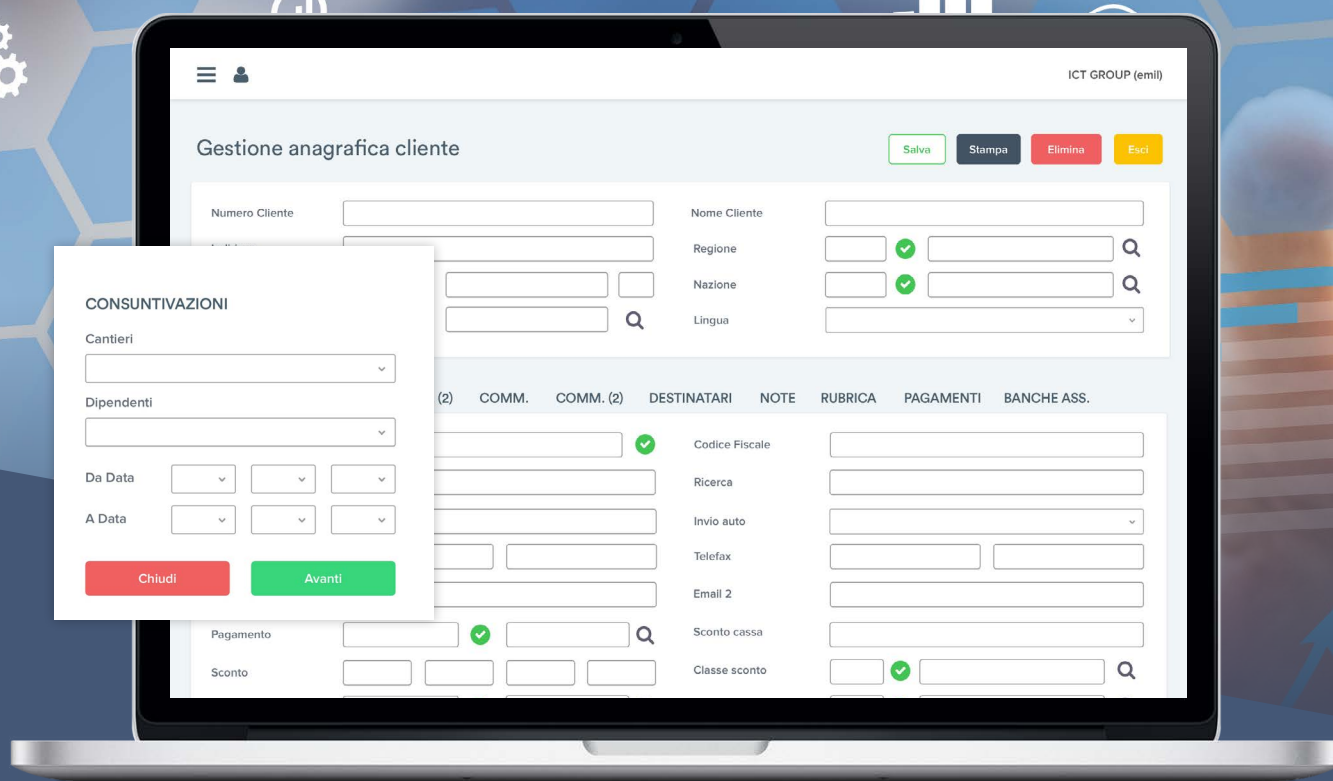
ICT GROUP (emil)

Gestione anagrafica cliente

Salva Stampa Elimina Esci

Numero Cliente

Nome Cliente

Regione

Nazione

Lingua

CONSUNTIVAZIONI

Cantieri

Dipendenti

Da Data

A Data

Chiudi Avanti

(2) COMM. COMM. (2) DESTINATARI NOTE RUBRICA PAGAMENTI BANCHE ASS.

Codice Fiscale

Ricerca

Invio auto

Telefax

Email 2

Pagamento

Sconto cassa

Sconto

Classe sconto